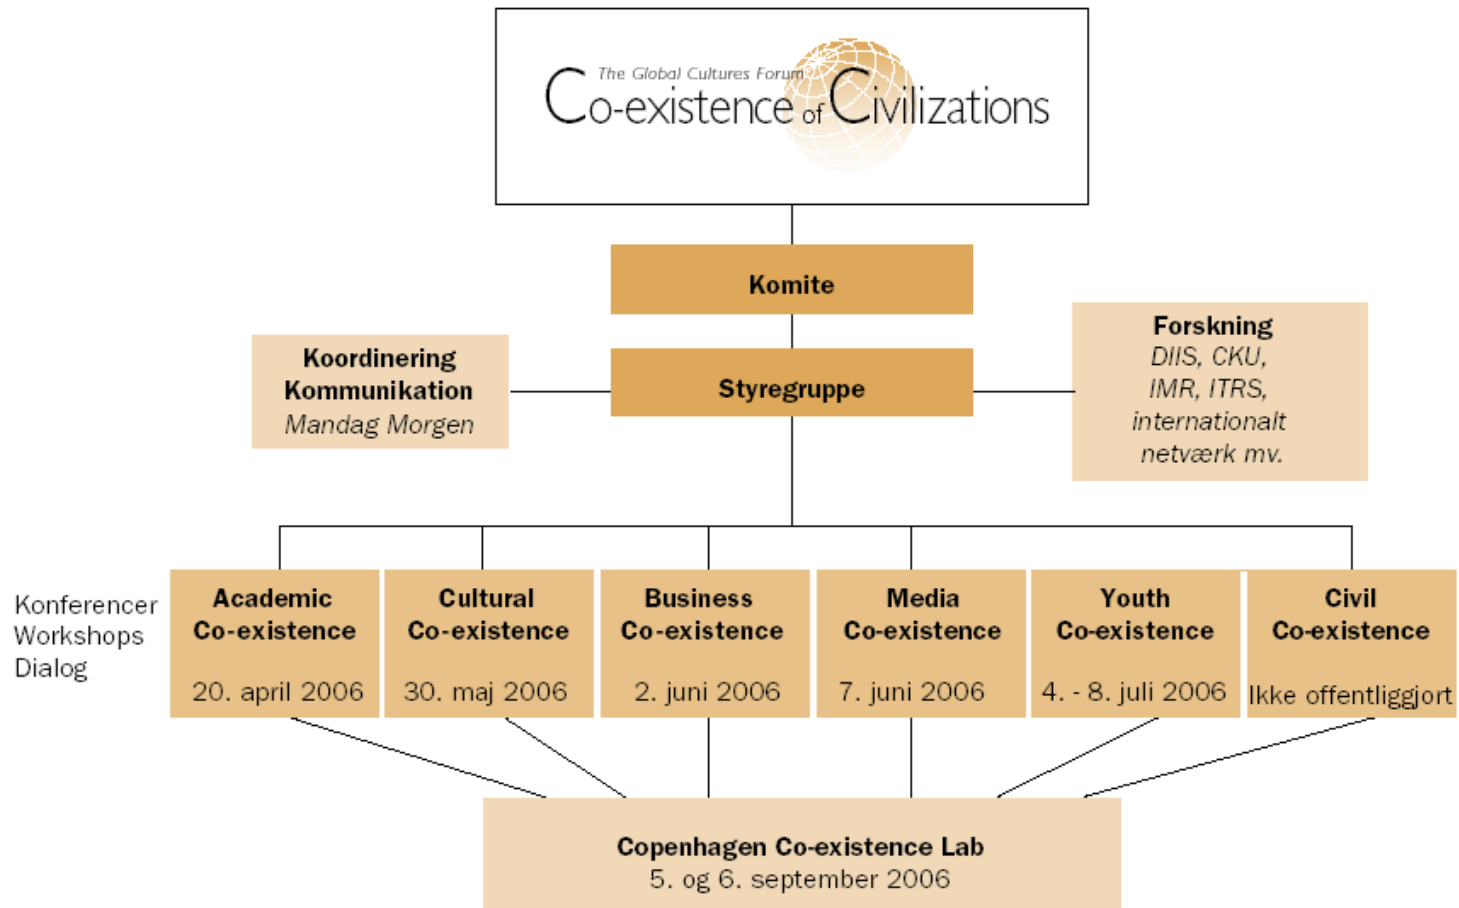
The Global Cultures Forum
Co-existence of Civilizations

Komite

Koordinering
Kommunikation
Mandag Morgen

Styregruppe

Forskning
DIIS, CKU,
IMR, ITRS,
internationalt
netværk mv.

Konferencer
Workshops
Dialog

Academic
Co-existence
20. april 2006

Cultural
Co-existence
30. maj 2006

Business
Co-existence
2. juni 2006

Media
Co-existence
7. juni 2006

Youth
Co-existence
4. - 8. juli 2006

Civil
Co-existence
Ikke offentliggjort

Copenhagen Co-existence Lab
5. og 6. september 2006